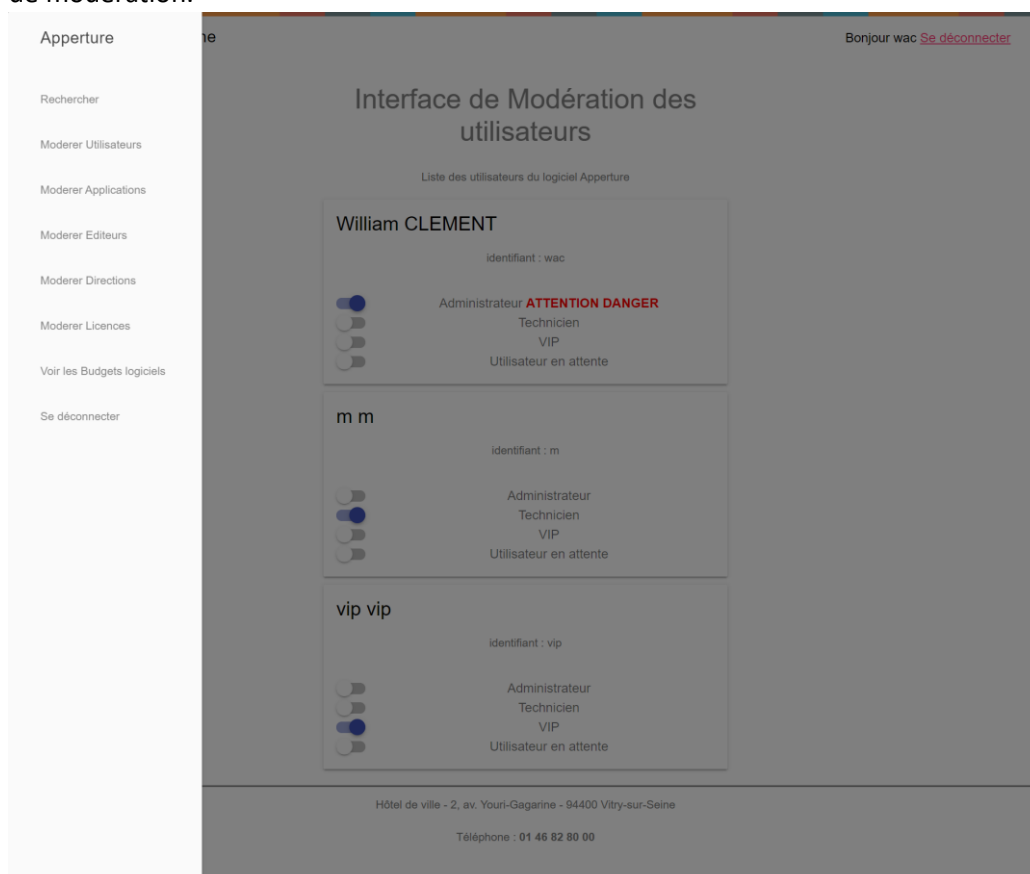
de modération.

Apperture

Rechercher

Moderer Utilisateurs

Moderer Applications

Moderer Editeurs

Moderer Directions

Moderer Licences

Voir les Budgets logiciels

Se déconnecter

ne

Bonjour wac Se déconnecter

Interface de Modération des utilisateurs

Liste des utilisateurs du logiciel Apperture

William CLEMENT

identifiant : wac

Administrateur ATTENTION DANGER
Technicien
VIP
Utilisateur en attente

m m

identifiant : m

Administrateur
Technicien
VIP
Utilisateur en attente

vip vip

identifiant : vip

Administrateur
Technicien
VIP
Utilisateur en attente

Hôtel de ville - 2, av. Youri-Gagarine - 94400 Vitry-sur-Seine

Téléphone : 01 46 82 80 00